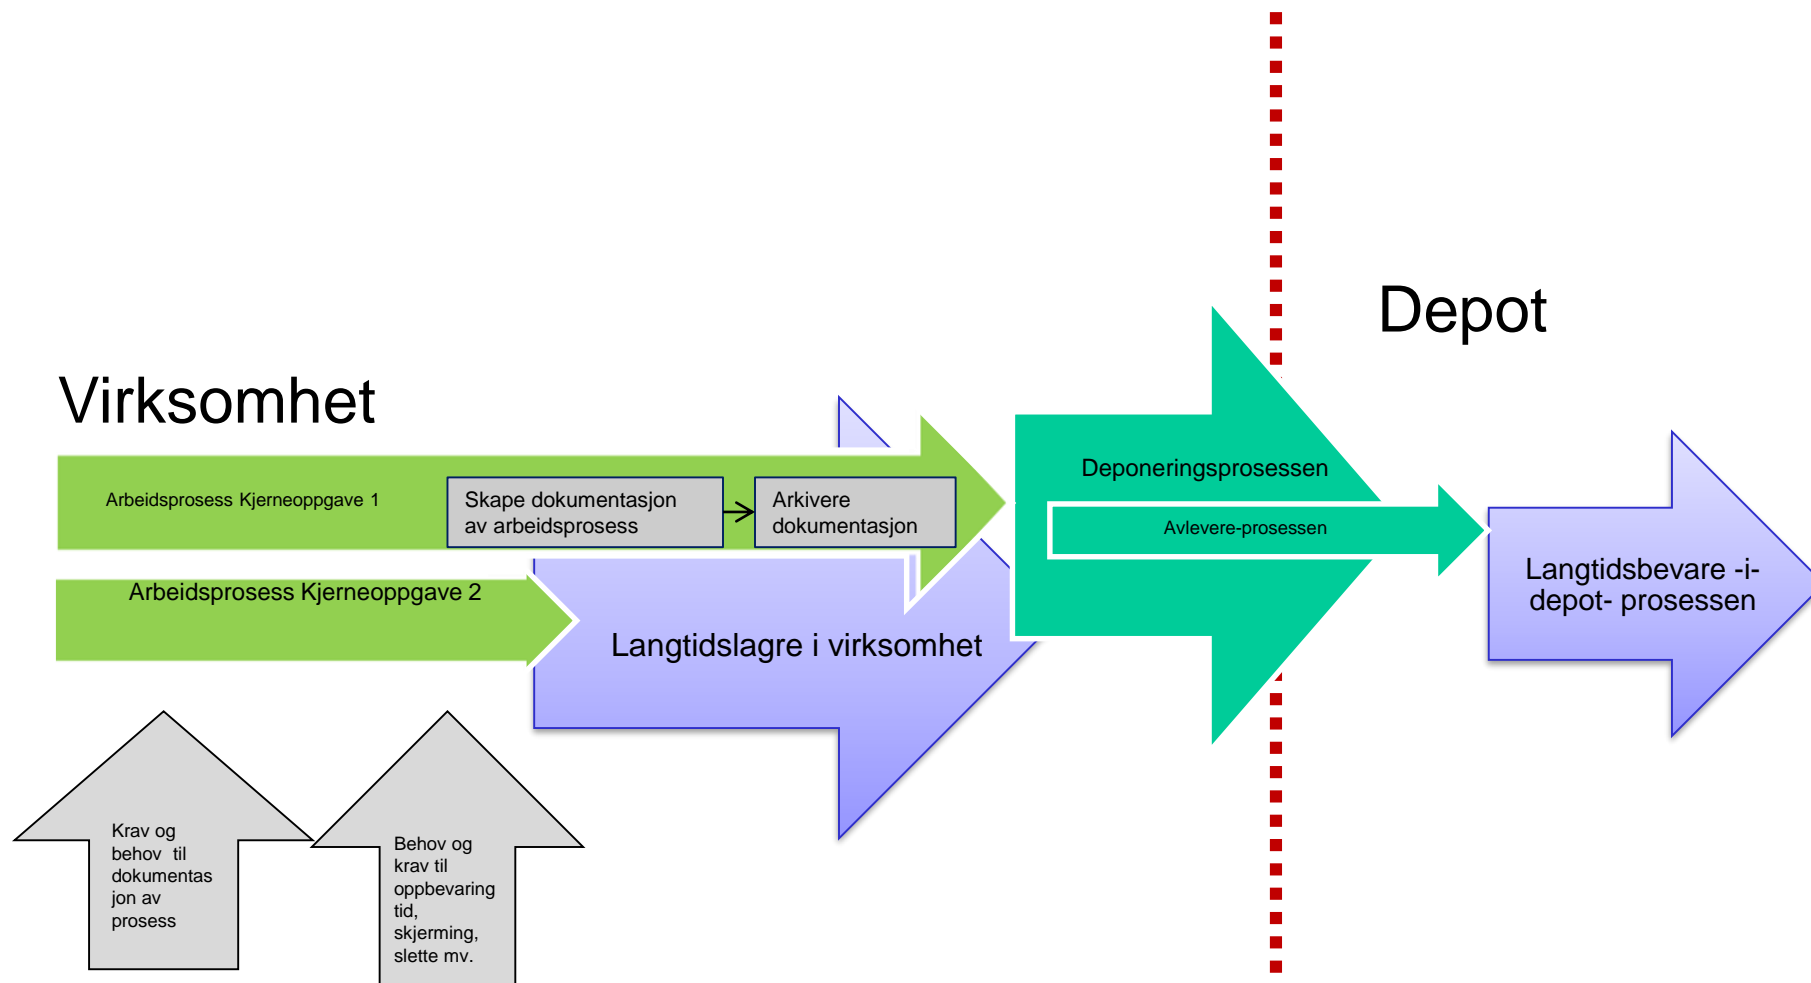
Depot

Virksomhet

Arbeidsprosess Kjerneoppgave 1

Skape dokumentasjon av arbeidsprosess

Arkivere dokumentasjon

Deponeringsprosessen

Avlevere-prosessen

Arbeidsprosess Kjerneoppgave 2

Langtidslagre i virksomhet

Langtidsbevare -i- depot- prosessen

Krav og behov til dokumentasjon av prosess

Behov og krav til oppbevaring tid, skjerming, slette mv.